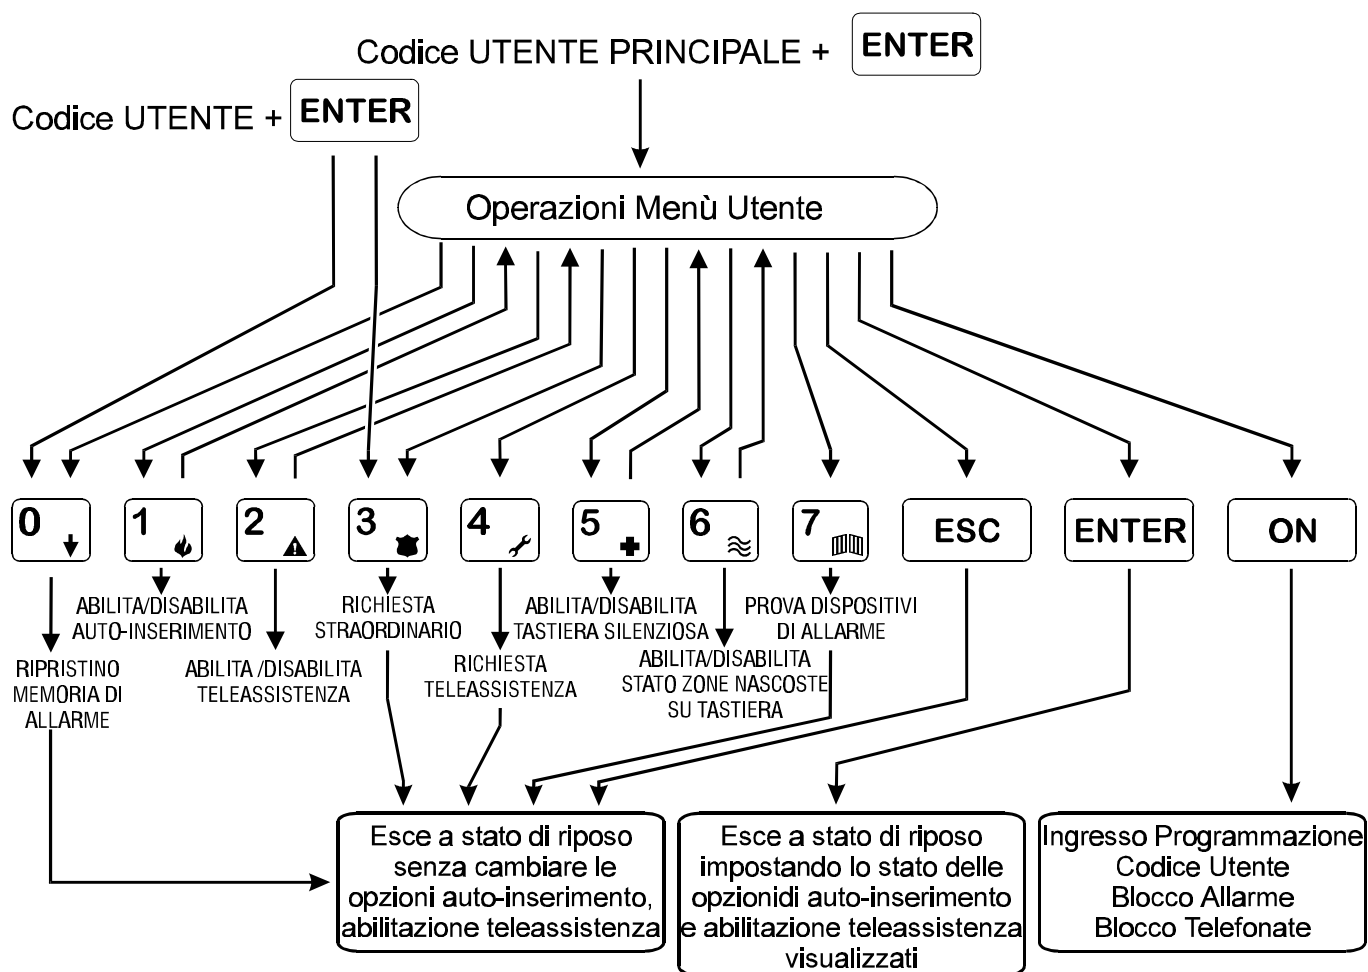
Codice UTENTE PRINCIPALE + ENTER

Codice UTENTE + ENTER

Operazioni Menù Utente

0 1 2 3 4 5 6 7 ESC ENTER ON

ABILITA/DISABILITA AUTO-INSERIMENTO

RICHIESTA STRAORDINARIO

ABILITA/DISABILITA TASTIERA SILENZIOSA

PROVA DISPOSITIVI DI ALLARME

RIPRISTINO MEMORIA DI ALLARME

ABILITA /DISABILITA TELEASSISTENZA

RICHIESTA TELEASSISTENZA

ABILITA/DISABILITA STATO ZONE NASCOSTE SU TASTIERA

Esce a stato di riposo senza cambiare le opzioni auto-inserimento, abilitazione teleassistenza

Esce a stato di riposo impostando lo stato delle opzionidi auto-inserimento e abilitazione teleassistenza visualizzati

Ingresso Programmazione Codice Utente Blocco Allarme Blocco Telefonate